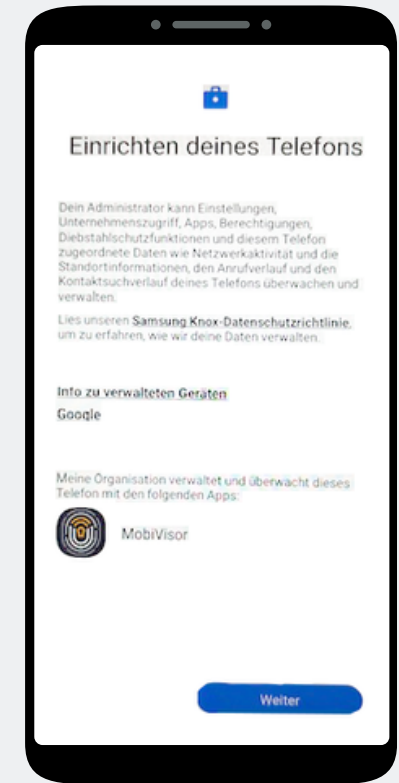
Einrichten deines Telefons

Dein Administrator kann Einstellungen, Unternehmenszugriff, Apps, Berechtigungen, Diebstahlschutzfunktionen und diesem Telefon zugeordnete Daten wie Netzwerkaktivität und die Standortinformationen, den Anrufverlauf und den Kontaktsuchverlauf deines Telefons überwachen und verwalten.

Lies unseren Samsung Knox-Datenschutzrichtlinie, um zu erfahren, wie wir deine Daten verwalten.

Info zu verwalteten Geräten

Google

Meine Organisation verwaltet und überwacht dieses Telefon mit den folgenden Apps:

MobiVisor

Weiter